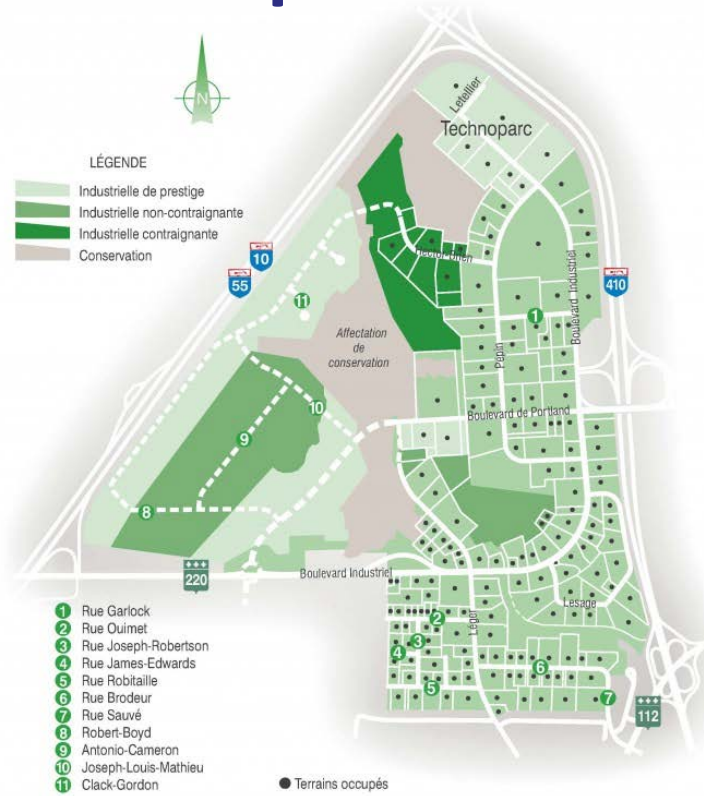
N

Technoparc
Letellier

LÉGENDE
Industrielle de prestige
Industrielle non-contraignante
Industrielle contraignante
Conservation

10
55
410
Hector-Brien
11
1
Affectation de conservation
Pepin
Boulevard Industriel
10
9
Boulevard de Portland
8
220
Boulevard Industriel
Léger
Lesage
112

1 Rue Garlock
2 Rue Ouimet
3 Rue Joseph-Robertson
4 Rue James-Edwards
5 Rue Robitaille
6 Rue Brodeur
7 Rue Sauvé
8 Robert-Boyd
9 Antonio-Cameron
10 Joseph-Louis-Mathieu
11 Clack-Gordon

2
3
4
5
6
7

● Terrains occupés